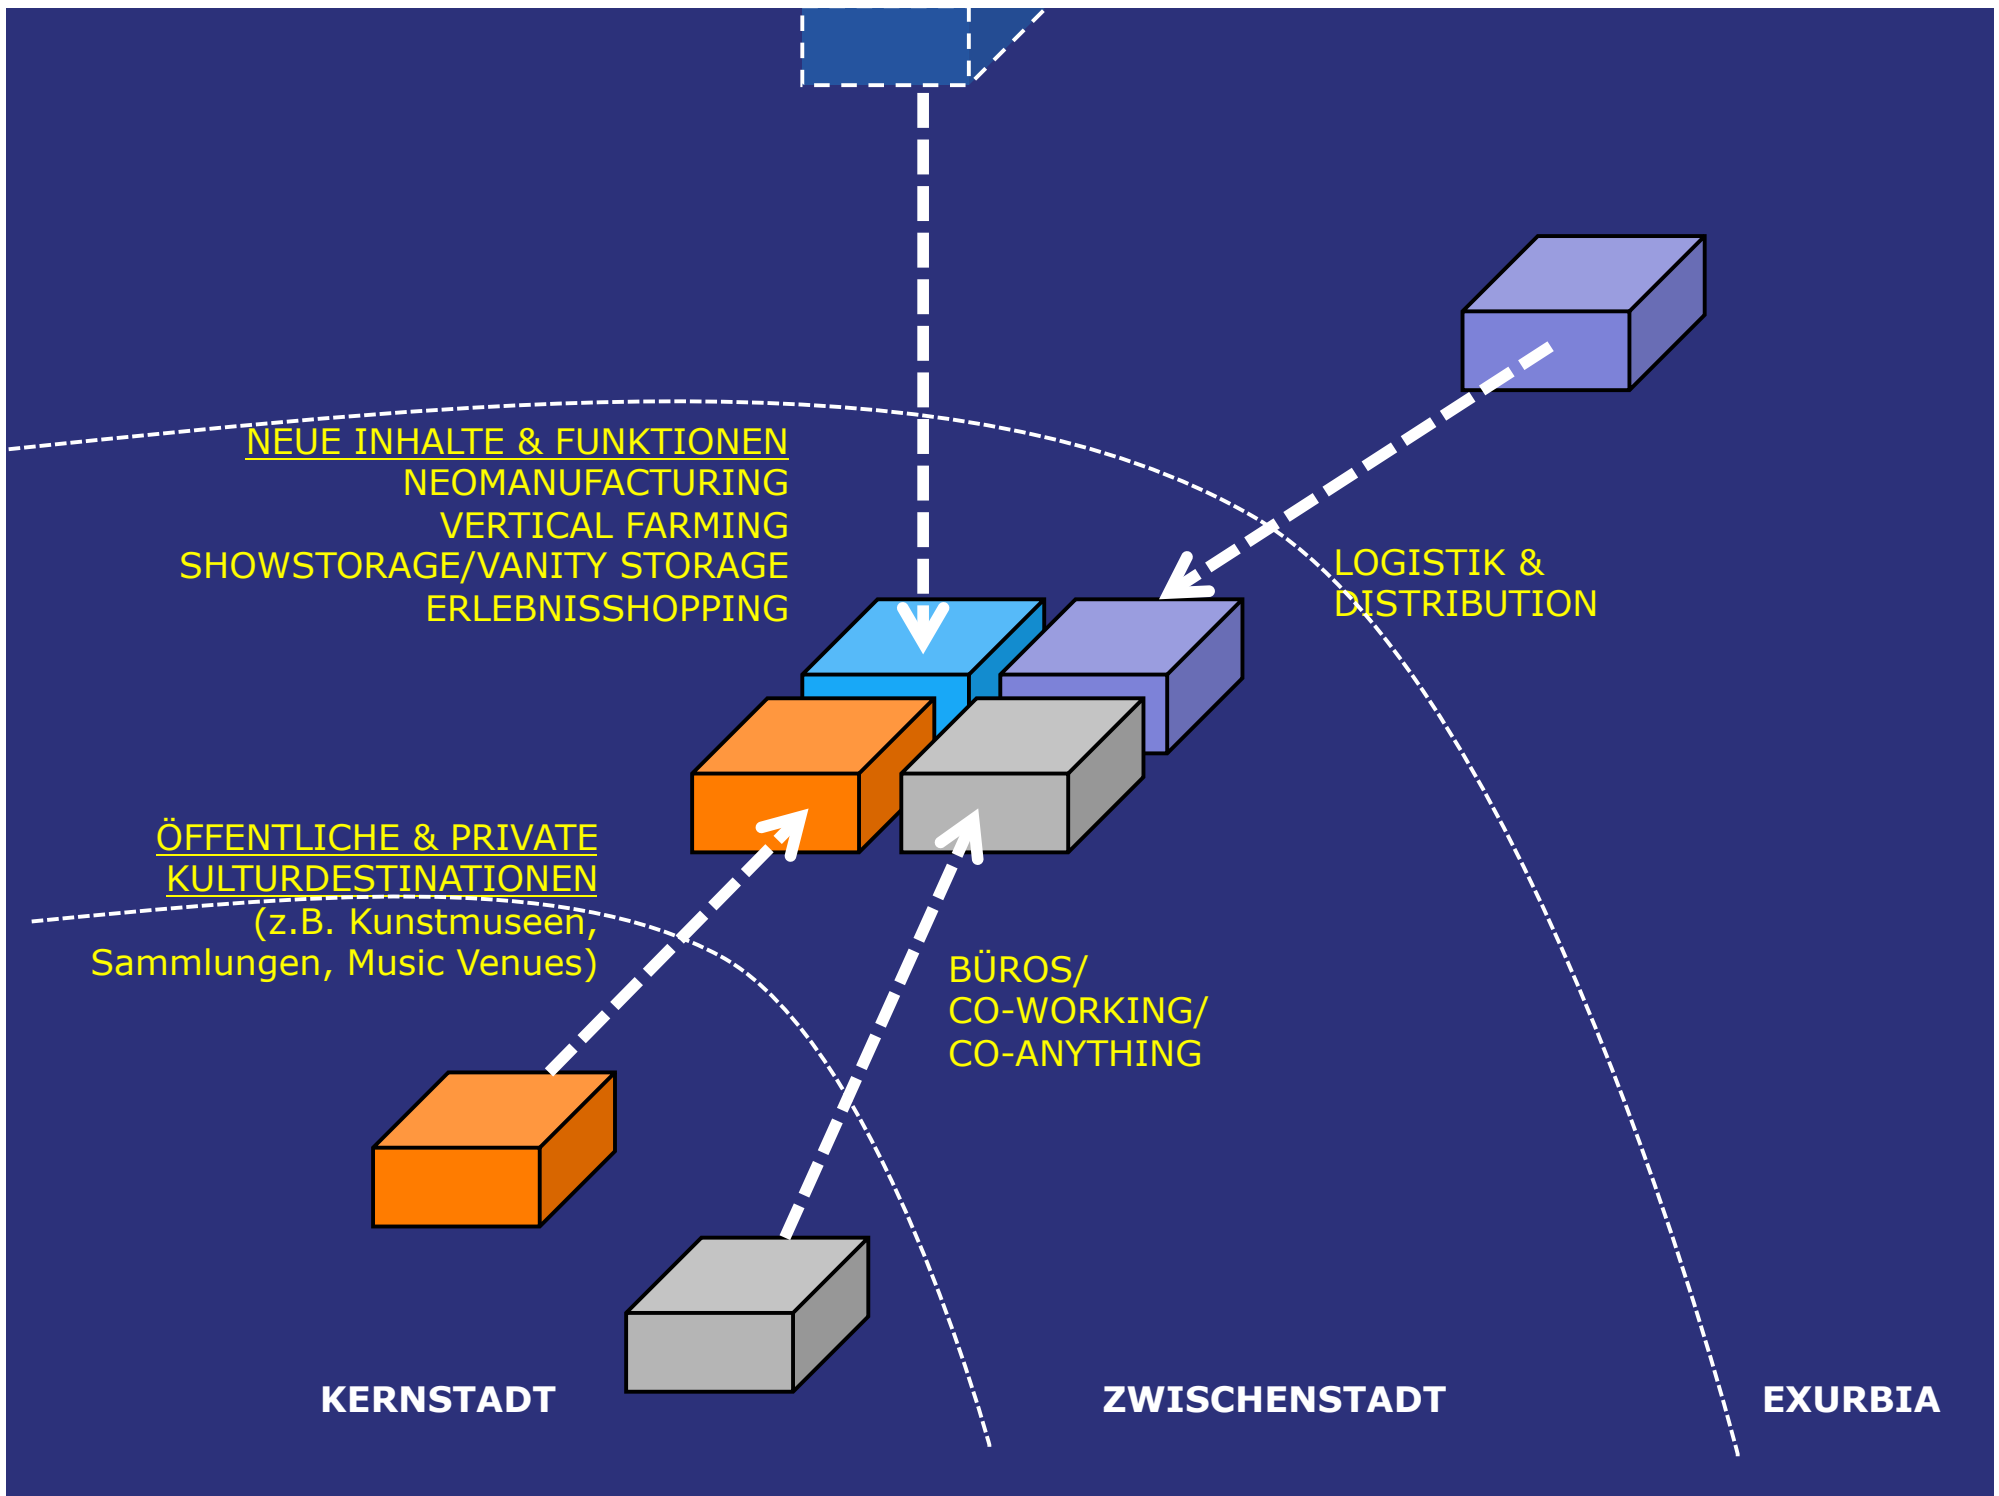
NEUE INHALTE & FUNKTIONEN
NEOMANUFACTURING
VERTICAL FARMING
SHOWSTORAGE/VANITY STORAGE
ERLEBNISSHOPPING

LOGISTIK &
DISTRIBUTION

ÖFFENTLICHE & PRIVATE
KULTURDESTINATIONEN
(z.B. Kunstmuseen,
Sammlungen, Music Venues)

BÜROS/
CO-WORKING/
CO-ANYTHING

KERNSTADT

ZWISCHENSTADT

EXURBIA